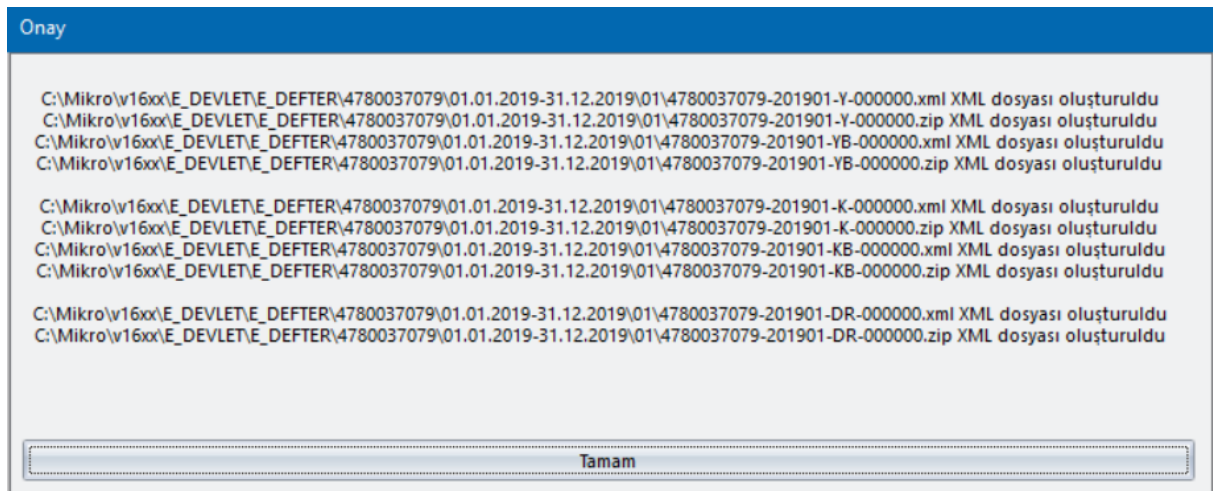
Onay

C:\Mikro\v16xx\E_DEVLET\E_DEFTER\4780037079\01.01.2019-31.12.2019\01\4780037079-201901-Y-000000.xml XML dosyası oluşturuldu
C:\Mikro\v16xx\E_DEVLET\E_DEFTER\4780037079\01.01.2019-31.12.2019\01\4780037079-201901-Y-000000.zip XML dosyası oluşturuldu
C:\Mikro\v16xx\E_DEVLET\E_DEFTER\4780037079\01.01.2019-31.12.2019\01\4780037079-201901-YB-000000.xml XML dosyası oluşturuldu
C:\Mikro\v16xx\E_DEVLET\E_DEFTER\4780037079\01.01.2019-31.12.2019\01\4780037079-201901-YB-000000.zip XML dosyası oluşturuldu

C:\Mikro\v16xx\E_DEVLET\E_DEFTER\4780037079\01.01.2019-31.12.2019\01\4780037079-201901-K-000000.xml XML dosyası oluşturuldu
C:\Mikro\v16xx\E_DEVLET\E_DEFTER\4780037079\01.01.2019-31.12.2019\01\4780037079-201901-K-000000.zip XML dosyası oluşturuldu
C:\Mikro\v16xx\E_DEVLET\E_DEFTER\4780037079\01.01.2019-31.12.2019\01\4780037079-201901-KB-000000.xml XML dosyası oluşturuldu
C:\Mikro\v16xx\E_DEVLET\E_DEFTER\4780037079\01.01.2019-31.12.2019\01\4780037079-201901-KB-000000.zip XML dosyası oluşturuldu

C:\Mikro\v16xx\E_DEVLET\E_DEFTER\4780037079\01.01.2019-31.12.2019\01\4780037079-201901-DR-000000.xml XML dosyası oluşturuldu
C:\Mikro\v16xx\E_DEVLET\E_DEFTER\4780037079\01.01.2019-31.12.2019\01\4780037079-201901-DR-000000.zip XML dosyası oluşturuldu

Tamam